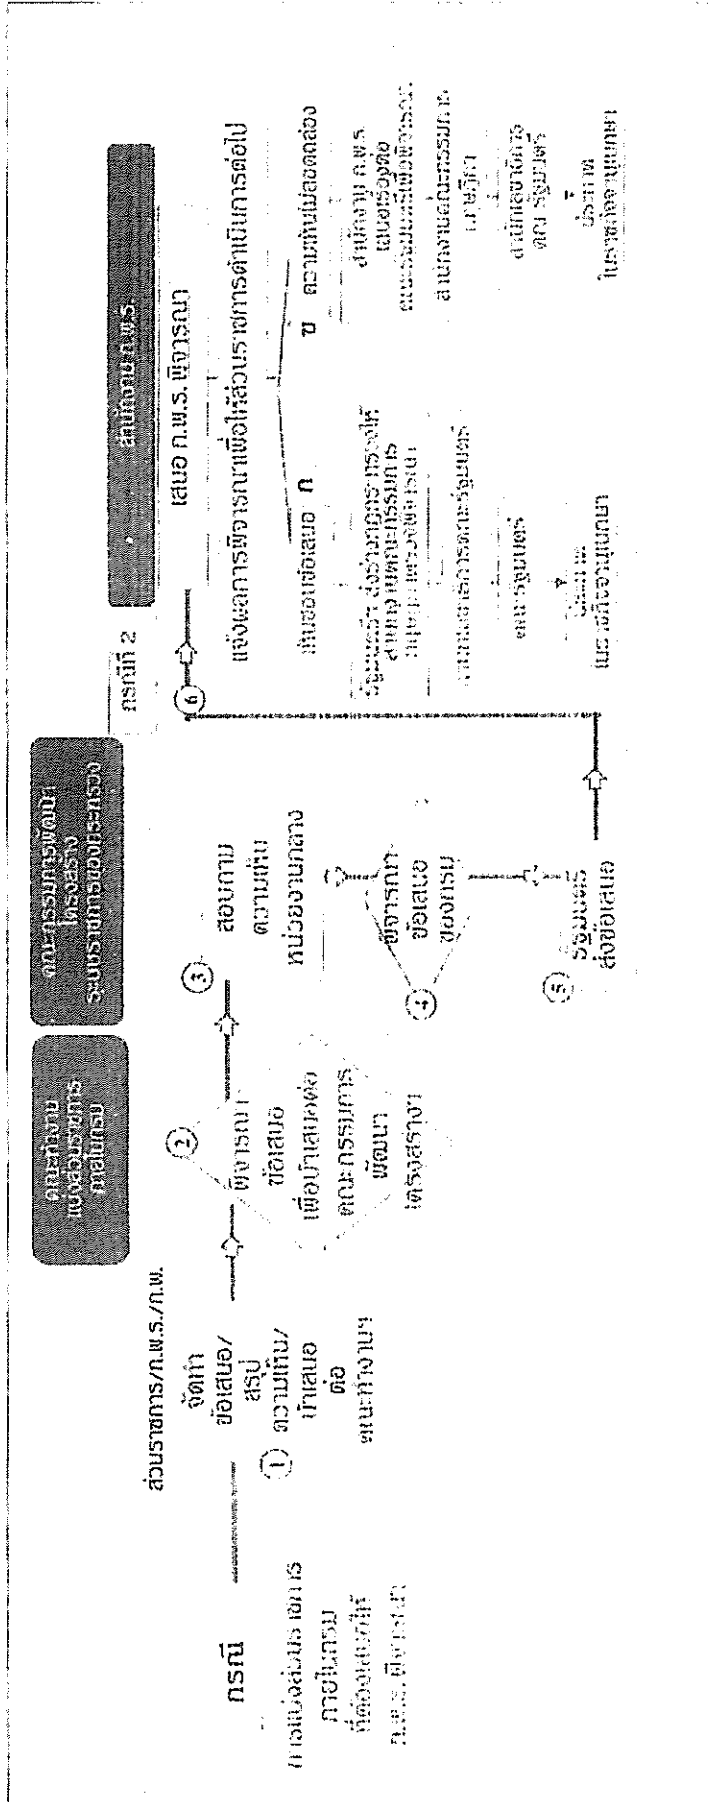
กรณี

การแบ่งส่วนราชการภายในกรม ที่ต้องเสนอให้ ก.พ.ร. พิจารณา

ส่วนราชการ/ก.พ.ร./ก.พ.

① จัดทำข้อเสนอ/สรุปความเห็น/นำเสนอต่อคณะทำงาน

คณะทำงานแบ่งส่วนราชการภายในกรม

② พิจารณาข้อเสนอเพื่อนำเสนอต่อคณะกรรมการพัฒนาโครงสร้าง

คณะกรรมการพัฒนาโครงสร้างระบบราชการของกระทรวง

③ สอบถามความเห็นหน่วยงานกลาง

④ พิจารณาข้อเสนอของกรม

⑤ รัฐมนตรีส่งข้อเสนอ

กรณีที่ 2

⑥

สำนักงาน ก.พ.ร.

เสนอ ก.พ.ร. พิจารณา

แจ้งผลการพิจารณาเพื่อให้ส่วนราชการดำเนินการต่อไป

ก ทบทวนข้อเสนอ

ข ความเห็นไม่สอดคล้อง

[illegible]

สำนักงานเลขาธิการคณะรัฐมนตรี

คณะรัฐมนตรี

ประกาศในราชกิจจานุเบกษา

สำนักงาน ก.พ.ร. เสนอเรื่องต่อคณะรัฐมนตรีเพื่อพิจารณา

สำนักงานคณะกรรมการกฤษฎีกา

สำนักเลขาธิการคณะรัฐมนตรี

ประกาศในราชกิจจานุเบกษา